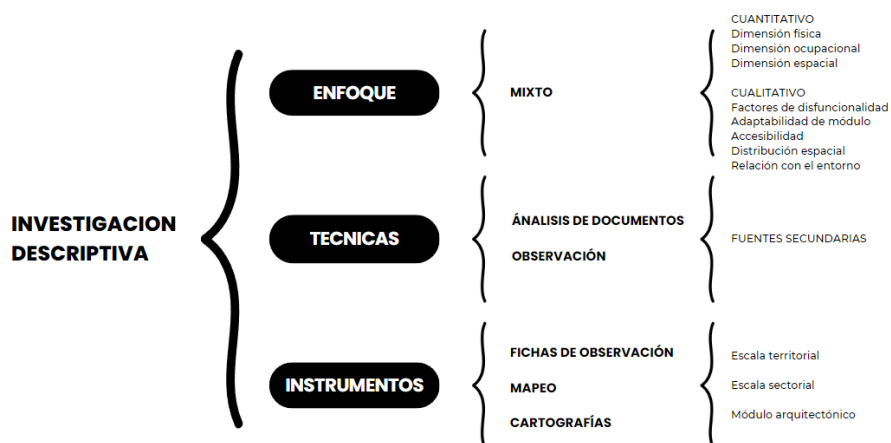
INVESTIGACION DESCRIPTIVA

ENFOQUE

MIXTO

CUANTITATIVO
Dimensión física
Dimensión ocupacional
Dimensión espacial

CUALITATIVO
Factores de disfuncionalidad
Adaptabilidad de módulo
Accesibilidad
Distribución espacial
Relación con el entorno

TECNICAS

ÁNALISIS DE DOCUMENTOS
OBSERVACIÓN

FUENTES SECUNDARIAS

INSTRUMENTOS

FICHAS DE OBSERVACIÓN
MAPEO
CARTOGRAFÍAS

Escala territorial
Escala sectorial
Módulo arquitectónico